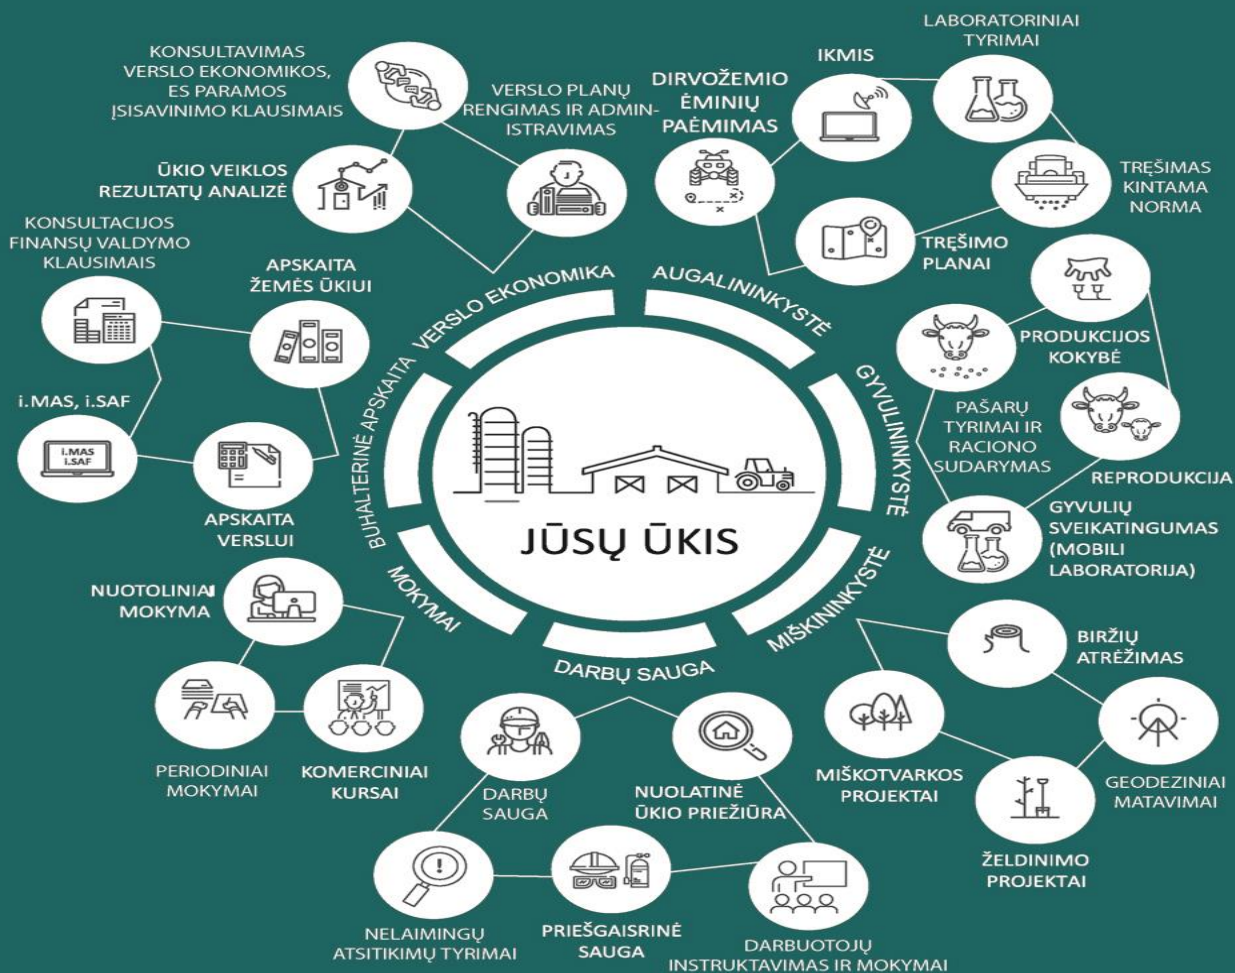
KONSULTAVIMAS VERSLO EKONOMIKOS, ES PARAMOS ĮSISAVINIMO KLAUSIMAIS

VERSLO PLANŲ RENGIMAS IR ADMINISTRAVIMAS

ŪKIO VEIKLOS REZULTATŲ ANALIZĖ

KONSULTACIJOS FINANSŲ VALDYMO KLAUSIMAIS

APSKAITA ŽEMĖS ŪKIUI

i.MAS, i.SAF

i.MAS i.SAF

APSKAITA VERSLUI

DIRVOŽEMIO ĖMINIŲ PAĖMIMAS

IKMIS

LABORATORINIAI TYRIMAI

TRĘŠIMAS KINTAMA NORMA

TRĘŠIMO PLANAI

PRODUKCIJOS KOKYBĖ

PAŠARŲ TYRIMAI IR RACIONO SUDARYMAS

REPRODUKCIJA

GYVULIŲ SVEIKATINGUMAS (MOBILI LABORATORIJA)

VERSLO EKONOMIKA

AUGALININKYSTĖ

GYVULININKYSTĖ

MIŠKININKYSTĖ

DARBŲ SAUGA

MOKYMAI

BUHALTERINĖ APSKAITA

JŪSŲ ŪKIS

NUOTOLINIAI MOKYMA

PERIODINIAI MOKYMAI

KOMERCINIAI KURSAI

BIRŽIŲ ATRĖŽIMAS

MIŠKOTVARKOS PROJEKTAI

GEODEZINIAI MATAVIMAI

ŽELDINIMO PROJEKTAI

DARBŲ SAUGA

NUOLATINĖ ŪKIO PRIEŽIŪRA

NELAIMINGŲ ATSITIKIMŲ TYRIMAI

PRIEŠGAISRINĖ SAUGA

DARBUOTOJŲ INSTRUKTAVIMAS IR MOKYMAI